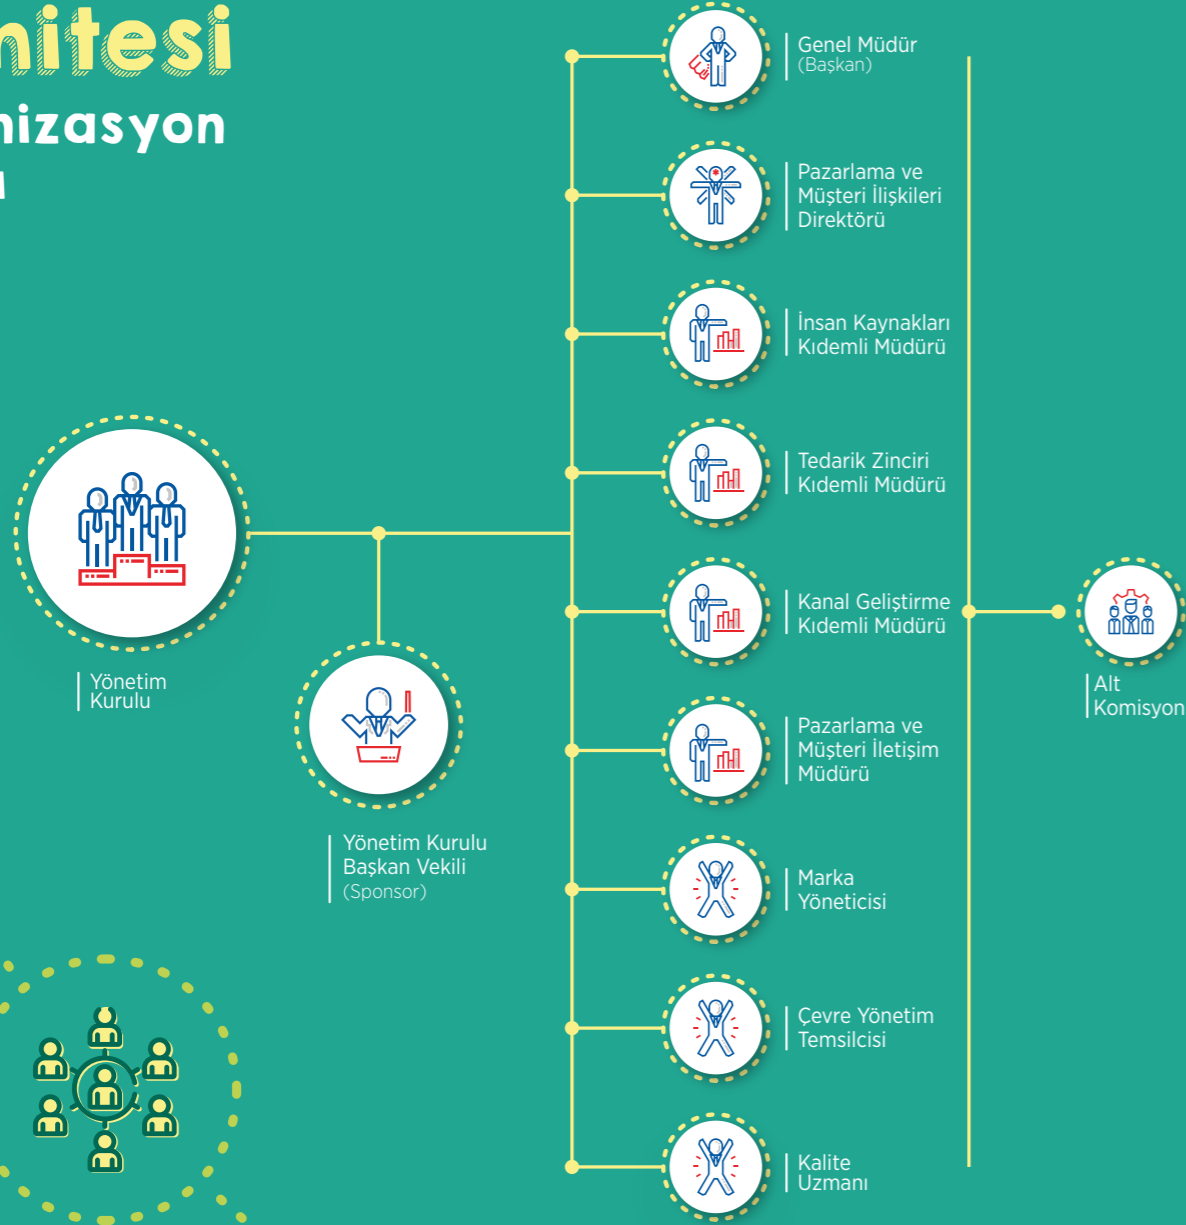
nitesi
nizasyon
ı

Yönetim Kurulu

Yönetim Kurulu Başkan Vekili (Sponsor)

Genel Müdür (Başkan)

Pazarlama ve Müşteri İlişkileri Direktörü

İnsan Kaynakları Kıdemli Müdürü

Tedarik Zinciri Kıdemli Müdürü

Kanal Geliştirme Kıdemli Müdürü

Pazarlama ve Müşteri İletişim Müdürü

Marka Yöneticisi

Çevre Yönetim Temsilcisi

Kalite Uzmanı

Alt Komisyon